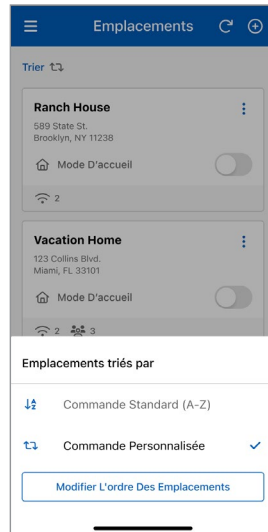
Emplacements

Trier

Ranch House
589 State St.
Brooklyn, NY 11238

Mode D'accueil

2

Vacation Home
123 Collins Blvd.
Miami, FL 33101

Mode D'accueil

2 3

Emplacements triés par

Commande Standard (A-Z)

Commande Personnalisée

Modifier L'ordre Des Emplacements